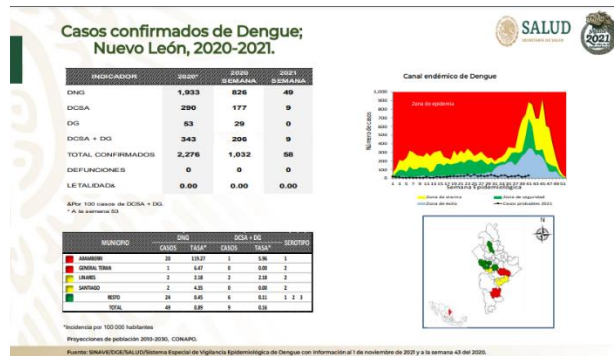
Casos confirmados de Dengue; Nuevo León, 2020-2021.

SALUD
SECRETARÍA DE SALUD

2021

| INDICADOR | 2020* | 2020 SEMANA | 2021 SEMANA |
|---|---|---|---|
| DNG | 1,933 | 826 | 49 |
| DCSA | 290 | 177 | 9 |
| DG | 53 | 29 | 0 |
| DCSA + DG | 343 | 206 | 9 |
| TOTAL CONFIRMADOS | 2,276 | 1,032 | 58 |
| DEFUNCIONES | 0 | 0 | 0 |
| LETALIDAD& | 0.00 | 0.00 | 0.00 |

&Por 100 casos de DCSA + DG.
* A la semana 53

Canal endémico de Dengue

Número de casos
1,000
900
800
700
600
500
400
300
200
100
0

Zona de epidemia

Semana epidemiológica

Zona de alarma
Zona de seguridad
Zona de éxito
Casos probables 2021

| MUNICIPIO | DNG CASOS | DNG TASA* | DCSA + DG CASOS | DCSA + DG TASA* | SEROTIPO |
|---|---|---|---|---|---|
| ANAHUAC | 20 | 115.27 | 1 | 5.96 | 2 |
| GENERAL TERAN | 1 | 6.47 | 0 | 0.00 | 2 |
| LINARES | 2 | 2.38 | 2 | 2.38 | 2 |
| SANTIAGO | 2 | 4.35 | 0 | 0.00 | 2 |
| RESTO | 24 | 0.45 | 6 | 0.11 | 1 2 3 |
| TOTAL | 49 | 0.89 | 9 | 0.16 | |

*Incidencia por 100,000 habitantes

Proyecciones de población 2010-2030, CONAPO.

Fuente: SINAVE/DGE/SALUD/Sistema Especial de Vigilancia Epidemiológica de Dengue con información al 1 de noviembre de 2021 y a la semana 43 del 2020.